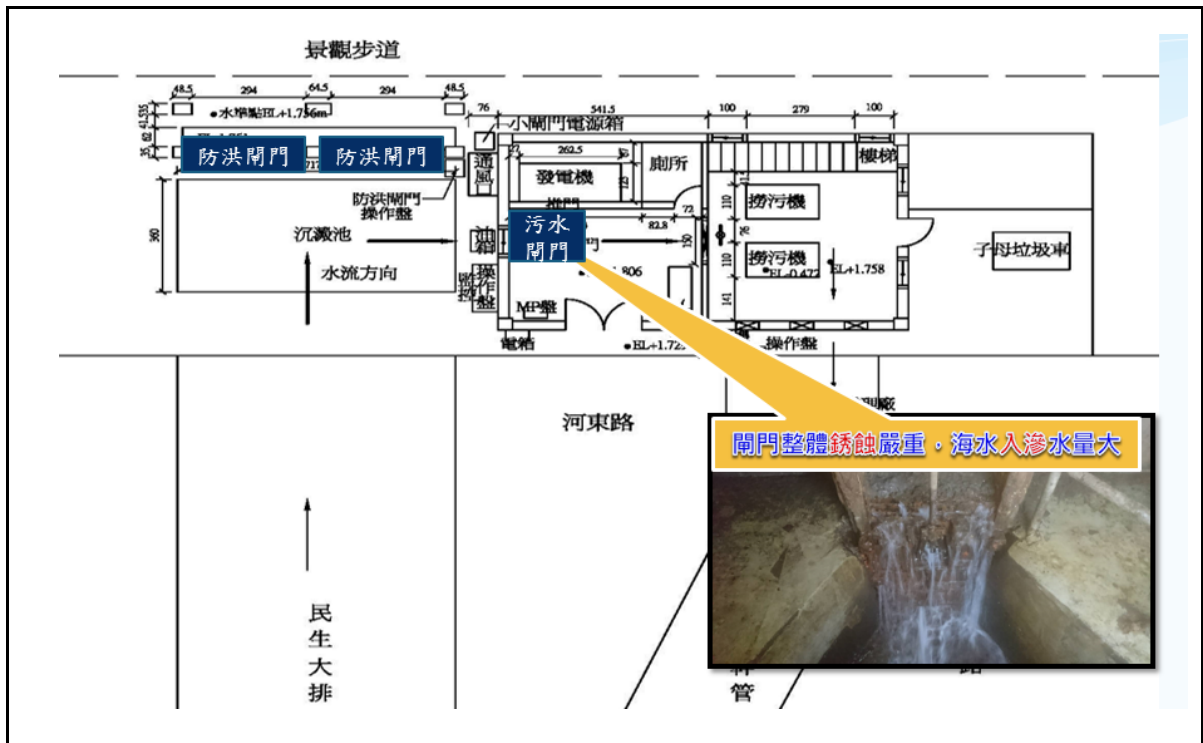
景觀步道

48.5 294 64.5 294 48.5

●水準點EL+1.756m

76 541.5 100 279 100

小閘門電源箱

防洪閘門 防洪閘門

通風

262.5

發電機

廁所

樓梯

防洪閘門操作盤

撈污機

沉澱池

水流方向

油箱

污水閘門

82.8 72

撈污機

EL-0.472

EL+1.758

子母垃圾車

操作盤

MP盤

EL+1.806

電箱

●EL+1.72

操作盤

河東路

閘門整體銹蝕嚴重，海水入滲水量大

民生大排

管

路